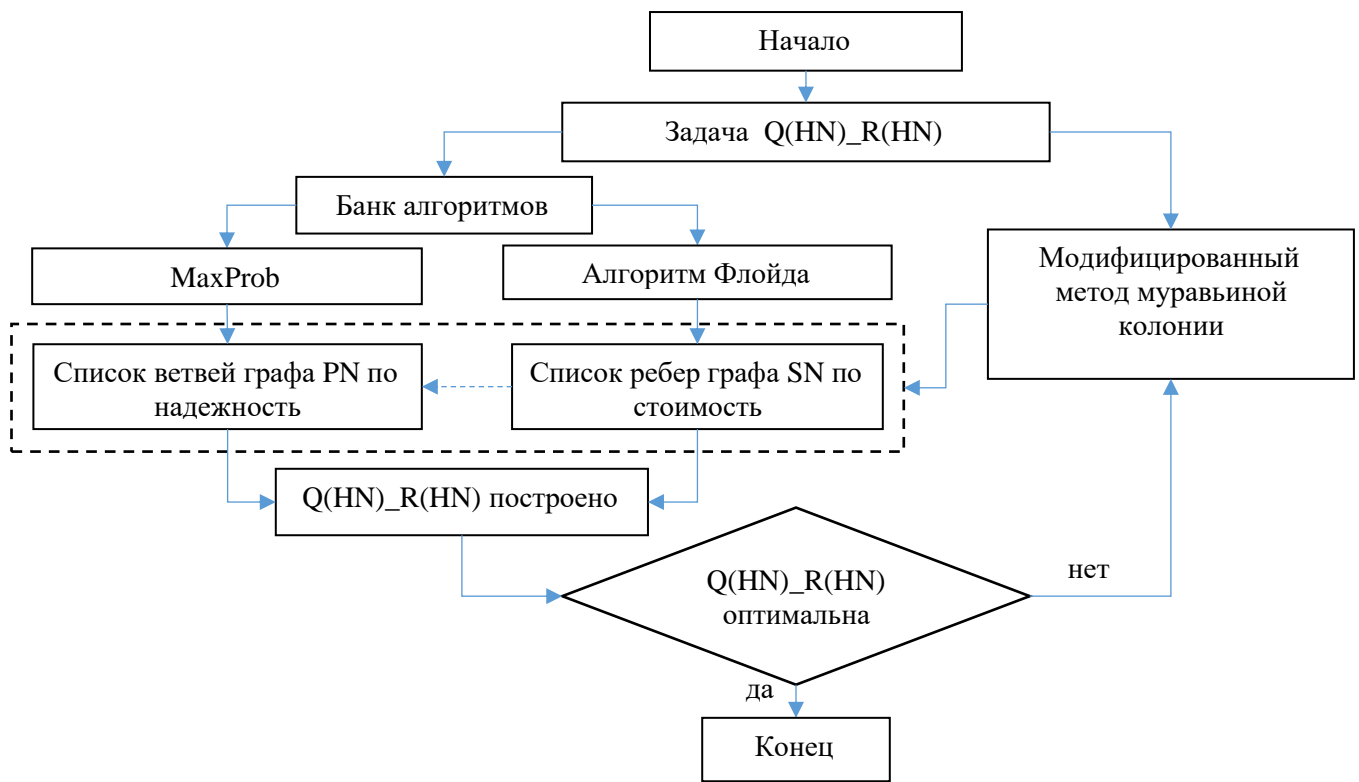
Начало

Задача Q(HN)_R(HN)

Банк алгоритмов

MaxProb

Алгоритм Флойда

Модифицированный метод муравьиной колонии

Список ветвей графа PN по надежность

Список ребер графа SN по стоимость

Q(HN)_R(HN) построено

Q(HN)_R(HN) оптимальна

нет

да

Конец